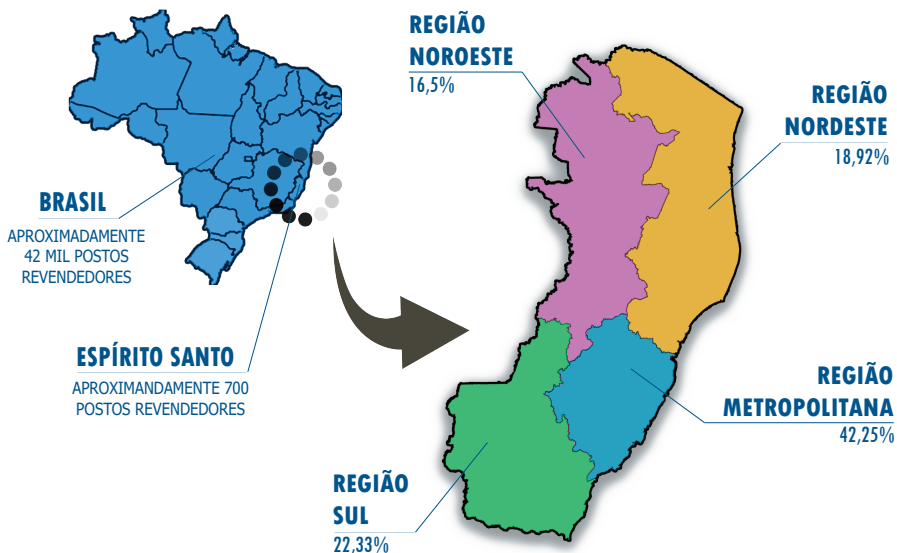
BRASIL
APROXIMADAMENTE 42 MIL POSTOS REVENDEDORES

ESPÍRITO SANTO
APROXIMANDAMENTE 700 POSTOS REVENDEDORES

REGIÃO NOROESTE
16,5%

REGIÃO NORDESTE
18,92%

REGIÃO METROPOLITANA
42,25%

REGIÃO SUL
22,33%